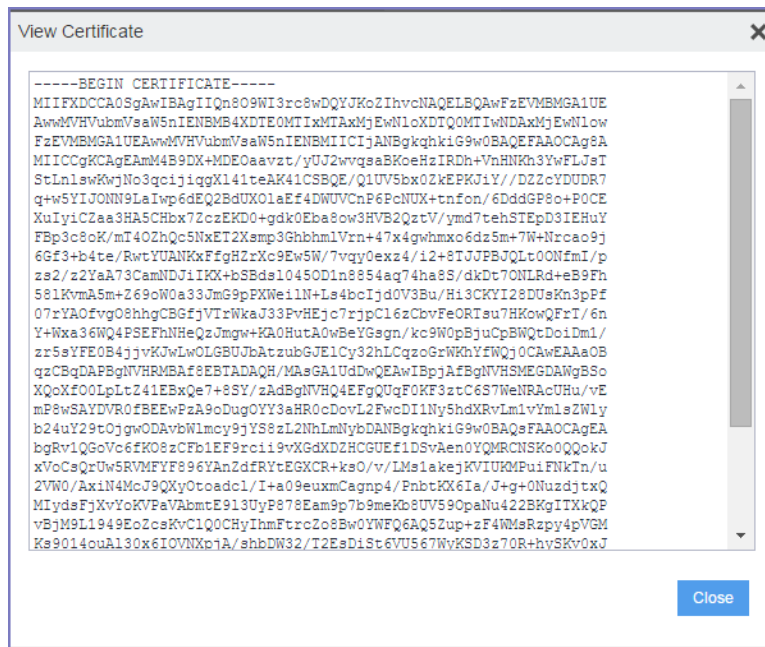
View Certificate

-----BEGIN CERTIFICATE-----
MIIFXDCCA0SgAwIBAgIIQn8O9WI3rc8wDQYJKoZIhvcNAQELBQAwFzEVMBMGA1UE
AwwMVHVubmVsaW5nIENBMB4XDTE0MTIxMTAxMjEwNloXDTQ0MTIwNDAxMjEwNlow
FzEVMBMGA1UEAwwMVHVubmVsaW5nIENBMIICIjANBgkqhkiG9w0BAQEFAAOCAg8A
MIICCgKCAgEAmM4B9DX+MDEOaavzt/yUJ2wvqsaBKoeHzIRDh+VnHNKh3YwFLJsT
StLnlswKwjNo3qcijiqgX141teAK41CSBQE/Q1UV5bx0ZkEPKJiY//DZZcYDUDR7
q+w5YIJONN9LaIwp6dEQ2BdUX0laEf4DWUVCnP6PcNUX+tnfon/6DddGP8o+P0CE
XuIyiCZaa3HA5CHbx7ZczEKD0+gdk0Eba8ow3HVB2QztV/ymd7tehSTEpD3IEHuY
FBp3c8oK/mT4OZhQc5NxET2Xsmp3GhbhmlVrn+47x4gwhmxo6dz5m+7W+Nrcao9j
6Gf3+b4te/RwtYUANKxFfgHZrXc9Ew5W/7vqy0exz4/i2+8TJJPBJQLt0ONfmI/p
zs2/z2YaA73CamNDJiIKX+bSBds1045ODln8854aq74ha8S/dkDt7ONLRd+eB9Fh
58lKvmA5m+Z69oW0a33JmG9pPXWeilN+Ls4bcIjd0V3Bu/Hi3CKYI28DUsKn3pPf
07rYAOfvgO8hhgCBGfjVTrWkaJ33PvHEjc7rjpCl6zCbvFeORTsu7HKowQFrT/6n
Y+Wxa36WQ4PSEFhNHeQzJmgw+KA0HutA0wBeYGsgn/kc9W0pBjuCpBWQtDoiDm1/
zr5sYFE0B4jjvKJwLwOLGBUJbAtzubGJElCy32hLCqzoGrWKhYfWQj0CAwEAAaOB
qzCBqDAPBgNVHRMBAf8EBTADAQH/MAsGA1UdDwQEAwIBpjAfBgNVHSMEGDAWgBSo
XQoXfO0LpLtZ41EBxQe7+8SY/zAdBgNVHQ4EFgQUqF0KF3ztC6S7WeNRAcUHu/vE
mP8wSAYDVR0fBEEwPzA9oDugOYY3aHR0cDovL2FwcDI1Ny5hdXRvLm1vYmlsZWly
b24uY29tOjgwODAvbWlmcy9jYS8zL2NhLmNybDANBgkqhkiG9w0BAQsFAAOCAgEA
bgRv1QGoVc6fKO8zCFb1EF9rcii9vXGdXDZHCGUEf1DSvAen0YQMRCNSKo0QQokJ
xVoCsQrUw5RVMFYF896YAnZdfRYtEGXCR+ks0/v/LMs1akejKVIUKMPuiFNkTn/u
2VW0/AxiN4McJ9QXyOtoadcl/I+a09euxmCagnp4/PnbtKX6Ia/J+g+0NuzdjtxQ
MIydsFjXvYoKVPaVAbmtE913UyP878Eam9p7b9meKb8UV590paNu422BKgITXkQP
vBjM9L1949EoZcsKvC1Q0CHyIhmFtrcZo8Bw0YWFQ6AQ5Zup+zF4WMsRzpy4pVGM
Ks9014ouAl30x6IOVNXpjA/shbDW32/T2EsDiSt6VU567WyKSD3z70R+hySKv0xJ

Close